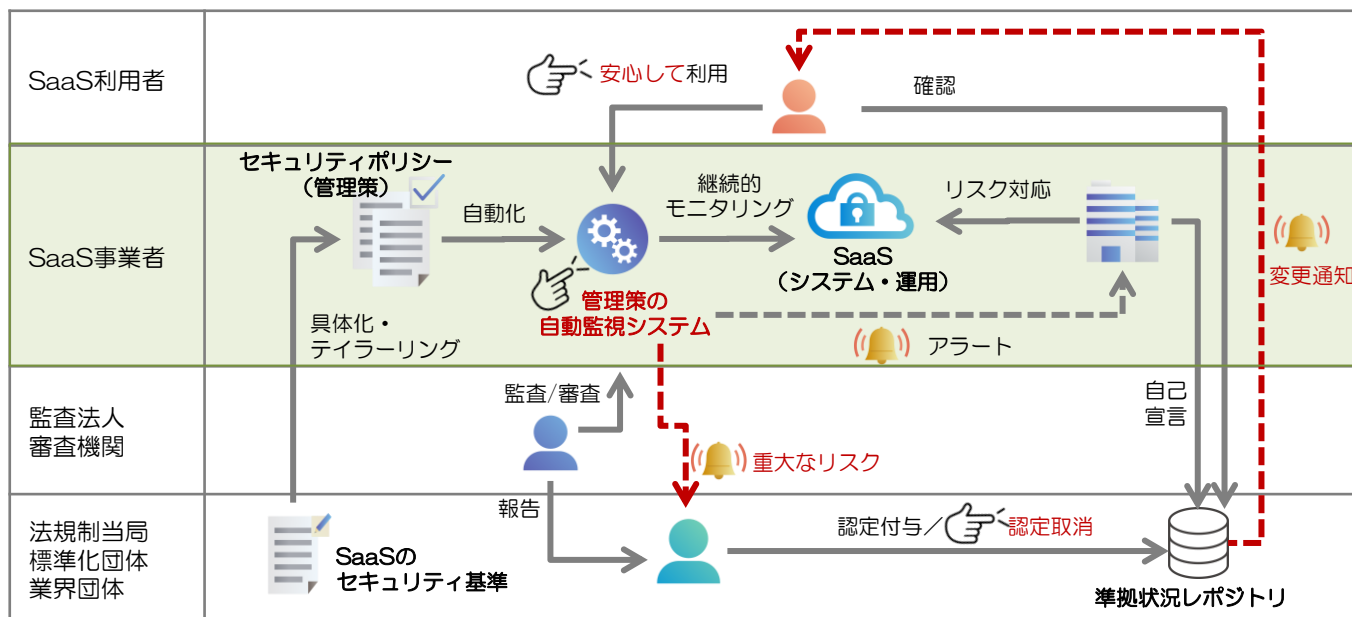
SaaS利用者

SaaS事業者

監査法人
審査機関

法規制当局
標準化団体
業界団体

安心して利用

確認

セキュリティポリシー
（管理策）

自動化

継続的
モニタリング

SaaS
（システム・運用）

リスク対応

変更通知

管理策の
自動監視システム

具体化・
テイラーリング

アラート

監査/審査

自己
宣言

重大なリスク

報告

認定付与／認定取消

SaaSの
セキュリティ基準

準拠状況レポジトリ